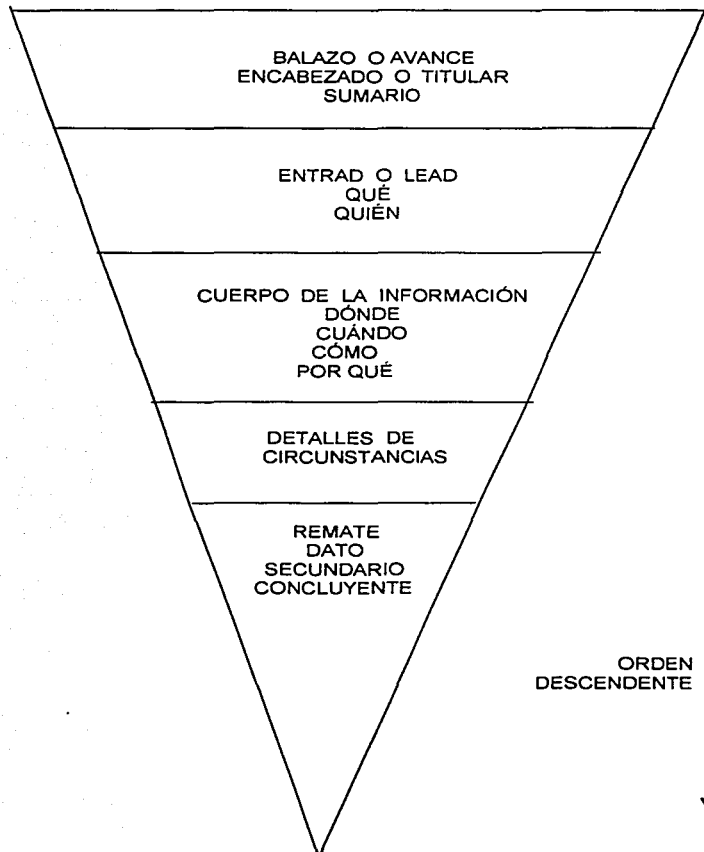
BALAZO O AVANCE
ENCABEZADO O TITULAR
SUMARIO

ENTRAD O LEAD
QUÉ
QUIÉN

CUERPO DE LA INFORMACIÓN
DÓNDE
CUÁNDO
CÓMO
POR QUÉ

DETALLES DE
CIRCUNSTANCIAS

REMATE
DATO
SECUNDARIO
CONCLUYENTE

ORDEN
DESCENDENTE